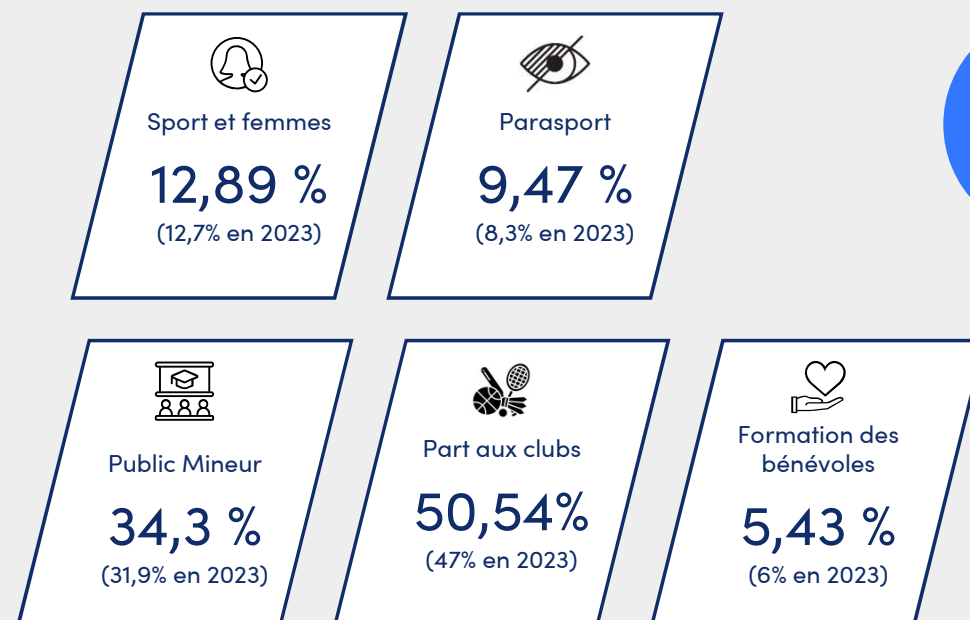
Sport et femmes

12,89 %

(12,7% en 2023)

Parasport

9,47 %

(8,3% en 2023)

Public Mineur

34,3 %

(31,9% en 2023)

Part aux clubs

50,54%

(47% en 2023)

Formation des bénévoles

5,43 %

(6% en 2023)